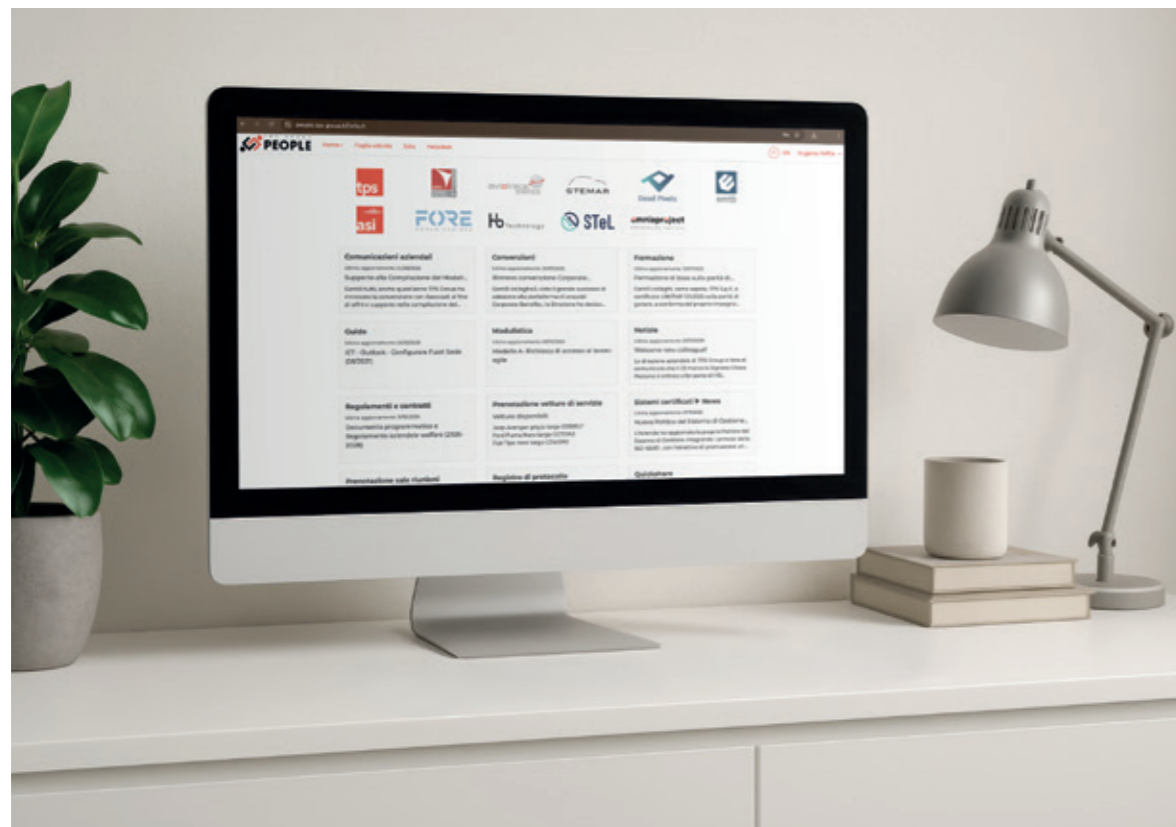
PEOPLE

tps

asi

FORE

STEMAR

Hb

STeL

Comunicazioni aziendali
Supporto alla Compilazione del Modell...

Convenzioni
Rinnovo convenzione Corporate...

Formazione
Formazione di base sulla parità di...

Guide
ICT - Outlook - Configurare Fuori Sede (08/2021)

Modulistica
Modello A: Richiesta di accesso al lavoro agile

Notizie
Welcome new colleague!

Regolamenti e contratti
Documento programmatico e Regolamento aziendale welfare

Prenotazione vetture di servizio
Vetture disponibili

Sistemi certificati News
Nuova Politica del Sistema di Gestione...

Prenotazione sale riunioni

Registro di protocollo

Quickshare